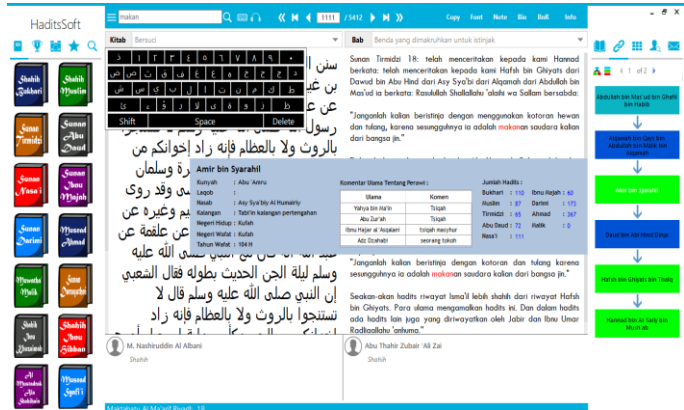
HaditsSoft

makan

1111 / 5412

Copy Font Note Bio Bafl. Info

Shahih Bukhari
Shahih Muslim
Sunan Tirmidzi
Sunan Abu Daud
Sunan Nasa'i
Sunan Ibnu Majah
Sunan Darimi
Musnad Ahmad
Muwatha Malik
Sunan Daruquthni
Shahih Ibnu Khuzaimah
Shahih Ibnu Hibban
Al Mustadrak Ala Shahihain
Musnad Syafi'i

Kitab Bersuci

Bab Benda yang dimakruhkan untuk istinjak

Shift Space Delete

سنن ... عن ... رسول ... بالروث ولا بالعظام فإنه زاد إخوانكم من ... وسلمان ... وقد روى ... وغيره عن ... عن علقمة عن ... صلى الله عليه وسلم ليلة الجن الحديث بطوله فقال الشعبي إن النبي صلى الله عليه وسلم قال لا تستنجوا بالروث ولا بالعظام فإنه زاد

Sunan Tirmidzi 18: telah menceritakan kepada kami Hannad berkata: telah menceritakan kepada kami Hafsh bin Ghiyats dari Dawud bin Abu Hind dari Asy Sya'bi dari Alqamah dari Abdullah bin Mas'ud ia berkata: Rasulullah Shallallahu 'alaihi wa Sallam bersabda:

"Janganlah kalian beristinja dengan menggunakan kotoran hewan dan tulang, karena sesungguhnya ia adalah makanan saudara kalian dari bangsa jin."

Amir bin Syarahil
Kunyah : Abu 'Amru
Laqob :
Nasab : Asy Sya'biy Al Humairiy
Kalangan : Tabi'in kalangan pertengahan
Negeri Hidup : Kufah
Negeri Wafat : Kufah
Tahun Wafat : 104 H

Komentar Ulama Tentang Perawi :

| Ulama | Komen |
|---|---|
| Yahya bin Ma'in | Tsiqah |
| Abu Zur'ah | Tsiqah |
| Ibnu Hajar al 'Asqalani | tsiqah masyhur |
| Adz Dzahabi | seorang tokoh |

Jumlah Hadits :
Bukhari : 110 Ibnu Hajah : 60
Muslim : 87 Darimi : 173
Tirmidzi : 65 Ahmad : 367
Abu Daud : 72 Malik : 0
Nasa'i : 111

"Janganlah kalian beristinja dengan kotoran dan tulang karena sesungguhnya ia adalah makanan saudara kalian dari bangsa jin."

Seakan-akan hadits riwayat Isma'il lebih shahih dari riwayat Hafsh bin Ghiyats. Para ulama mengamalkan hadits ini. Dan dalam hadits ada hadits lain juga yang diriwayatkan oleh Jabir dan Ibnu Umar Radliallahu 'anhuma."

M. Nashiruddin Al Albani
Shahih

Abu Thahir Zubair 'Ali Zai
Shahih

1 of 2

Abdullah bin Mas'ud bin Ghafil bin Habib
Alqamah bin Qais bin Abdullah bin Malik bin Alqamah
Amir bin Syarahil
Daud bin Abi Hind Dinar
Hafsh bin Ghiyats bin Thalq
Hannad bin As Sariy bin Mush'ab

Maktabatu Al Ma'arif Riyadh 18